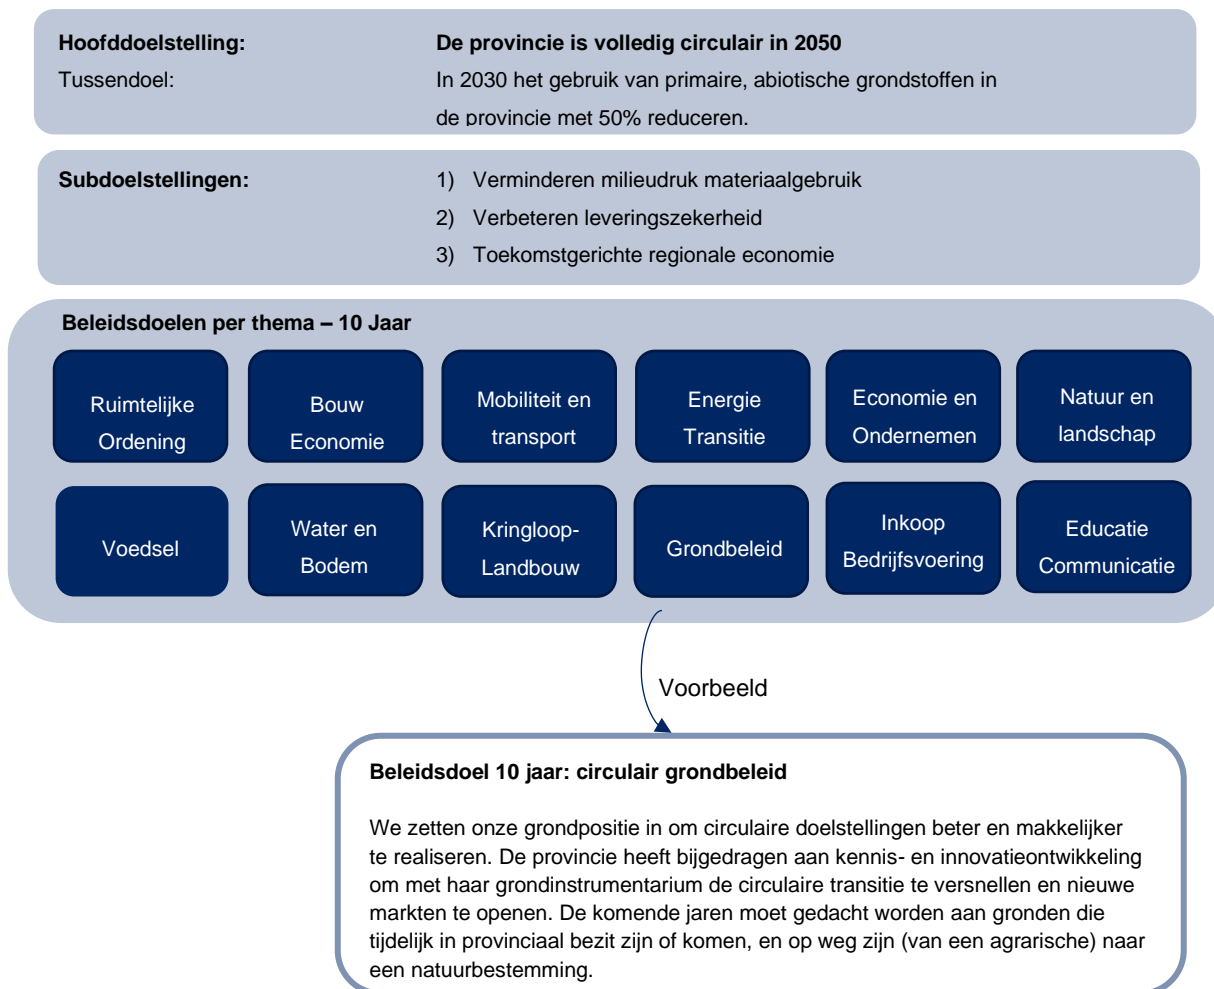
Hoofddoelstelling: De provincie is volledig circulair in 2050

Tussendoel: In 2030 het gebruik van primaire, abiotische grondstoffen in de provincie met 50% reduceren.

Subdoelstellingen:
1) Verminderen milieudruk materiaalgebruik
2) Verbeteren leveringszekerheid
3) Toekomstgerichte regionale economie

Beleidsdoelen per thema – 10 Jaar

Ruimtelijke Ordening

Bouw Economie

Mobiliteit en transport

Energie Transitie

Economie en Ondernemen

Natuur en landschap

Voedsel

Water en Bodem

Kringloop-Landbouw

Grondbeleid

Inkoop Bedrijfsvoering

Educatie Communicatie

Voorbeeld

Beleidsdoel 10 jaar: circulair grondbeleid

We zetten onze grondpositie in om circulaire doelstellingen beter en makkelijker te realiseren. De provincie heeft bijgedragen aan kennis- en innovatieontwikkeling om met haar grondinstrumentarium de circulaire transitie te versnellen en nieuwe markten te openen. De komende jaren moet gedacht worden aan gronden die tijdelijk in provinciaal bezit zijn of komen, en op weg zijn (van een agrarische) naar een natuurbestemming.